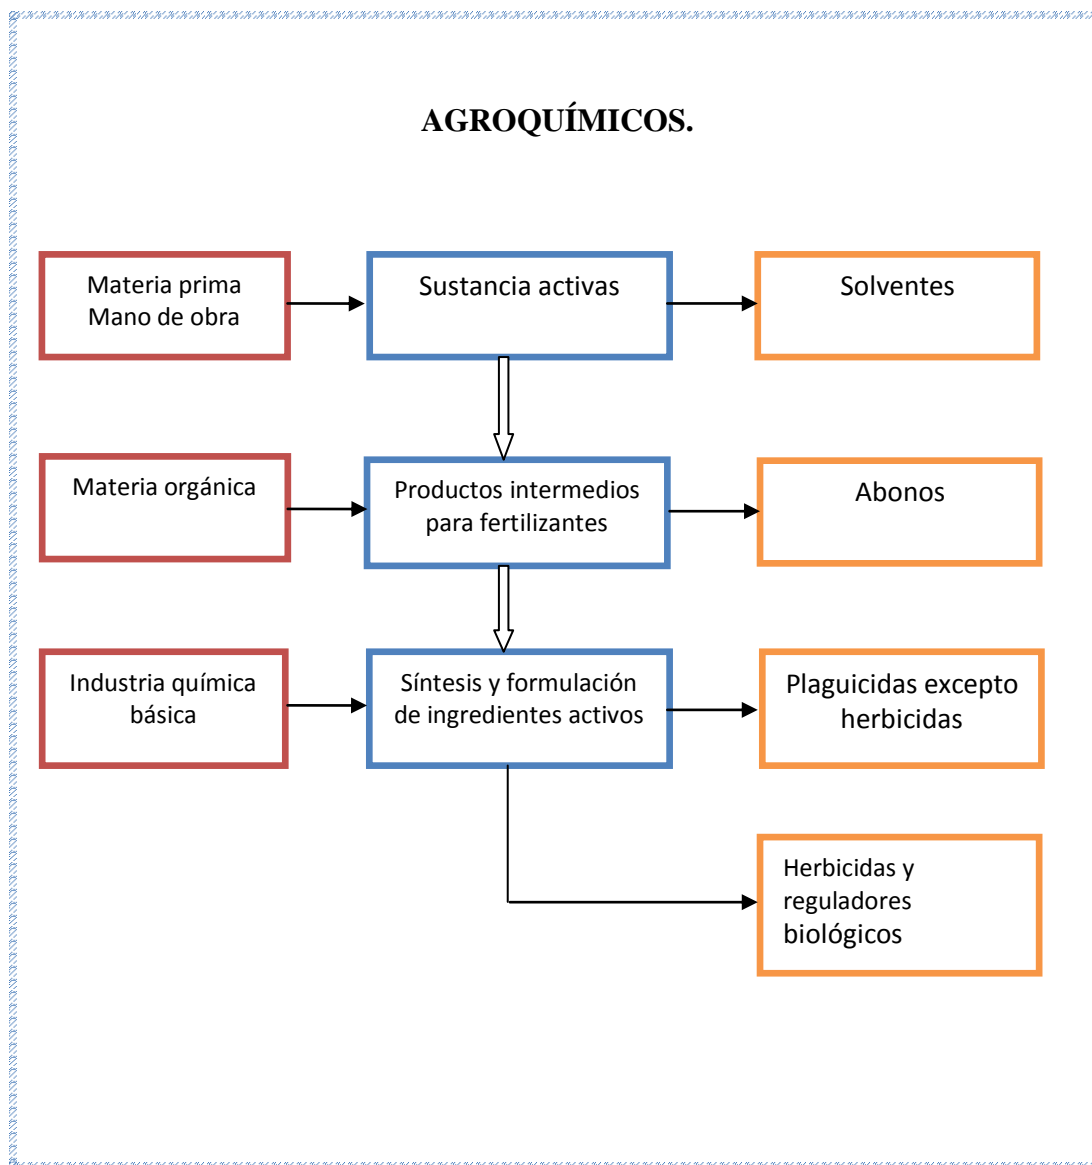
AGROQUÍMICOS.

Materia prima
Mano de obra

Sustancia activas

Solventes

Materia orgánica

Productos intermedios para fertilizantes

Abonos

Industria química básica

Síntesis y formulación de ingredientes activos

Plaguicidas excepto herbicidas

Herbicidas y reguladores biológicos